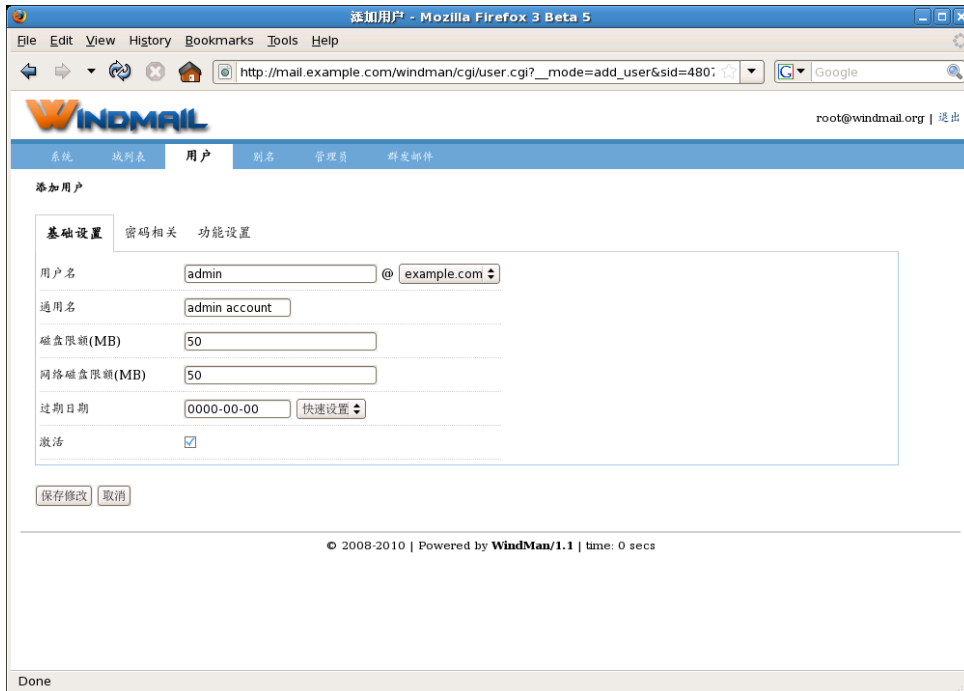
添加用户 - Mozilla Firefox 3 Beta 5

File Edit View History Bookmarks Tools Help

http://mail.example.com/windman/cgi/user.cgi?__mode=add_user&sid=4807

Google

WINDMAIL

root@windmail.org | 退出

系统 域列表 用户 别名 管理员 群发邮件

添加用户

基础设置 密码相关 功能设置

用户名 admin @ example.com

通用名 admin account

磁盘限额(MB) 50

网络磁盘限额(MB) 50

过期日期 0000-00-00 快速设置

激活

保存修改 取消

© 2008-2010 | Powered by WindMan/1.1 | time: 0 secs

Done